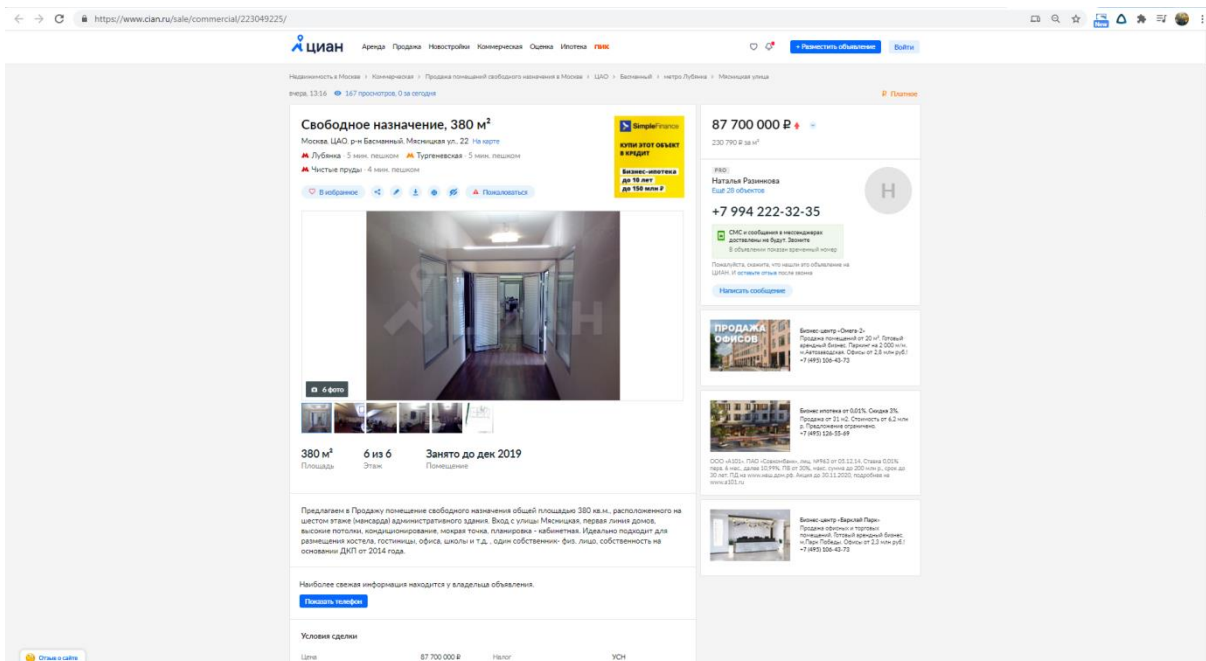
https://www.cian.ru/sale/commercial/223049225/

циан Аренда Продажа Новостройки Коммерческая Оценка Ипотека ПИК

+ Разместить объявление Войти

Недвижимость в Москве › Коммерческая › Продажа помещений свободного назначения в Москве › ЦАО › Басманный › метро Лубянка › Мясницкая улица

вчера, 13:16 167 просмотров, 0 за сегодня

Платное

Свободное назначение, 380 м²

Москва, ЦАО, р-н Басманный, Мясницкая ул., 22 На карте

Лубянка · 5 мин. пешком Тургеневская · 5 мин. пешком

Чистые пруды · 4 мин. пешком

В избранное Пожаловаться

SimpleFinance
КУПИ ЭТОТ ОБЪЕКТ В КРЕДИТ
Бизнес-ипотека до 10 лет до 150 млн ₽

6 фото

ЦИАН

380 м² Площадь
6 из 6 Этаж
Занято до дек 2019 Помещение

Предлагаем в Продажу помещение свободного назначения общей площадью 380 кв.м., расположенного на шестом этаже (мансарда) административного здания. Вход с улицы Мясницкая, первая линия домов, высокие потолки, кондиционирования, мокрая точка, планировка - кабинетная. Идеально подходит для размещения хостела, гостиницы, офиса, школы и т.д. , один собственник- физ. лицо, собственность на основании ДКП от 2014 года.

Наиболее свежая информация находится у владельца объявления.

Показать телефон

Условия сделки

Цена 87 700 000 ₽ Налог УСН

87 700 000 ₽
230 790 ₽ за м²

PRO
Наталья Разинкова
Ещё 28 объектов

H

+7 994 222-32-35

СМС и сообщения в мессенджерах доставлены не будут. Звоните
В объявлении показан временный номер

Пожалуйста, скажите, что нашли это объявление на ЦИАН. И оставьте отзыв после звонка

Написать сообщение

ПРОДАЖА ОФИСОВ

Бизнес-центр «Омега-2»
Продажа помещений от 20 м². Готовый арендный бизнес. Паркинг на 2 000 м/м. м.Автозаводская. Офисы от 2,6 млн руб.!
+7 (495) 106-43-73

Бизнес ипотека от 0,01%. Скидка 3%.
Продажа от 31 м2. Стоимость от 6,2 млн р. Предложение ограничено.
+7 (495) 126-55-69

ООО «А101», ПАО «Совкомбанк», лиц. №963 от 05.12.14. Ставка 0,01% перв. 4 мес., далее 10,99%. ПВ от 30%, макс. сумма до 200 млн р., срок до 30 лет. ПД на www.наш.дом.рф. Акция до 30.11.2020, подробнее на www.a101.ru

Бизнес-центр «Верхлай Парк»
Продажа офисных и торговых помещений. Готовый арендный бизнес. м.Парк Победы. Офисы от 2,3 млн руб.!
+7 (495) 106-43-73

Отзыв о сайте